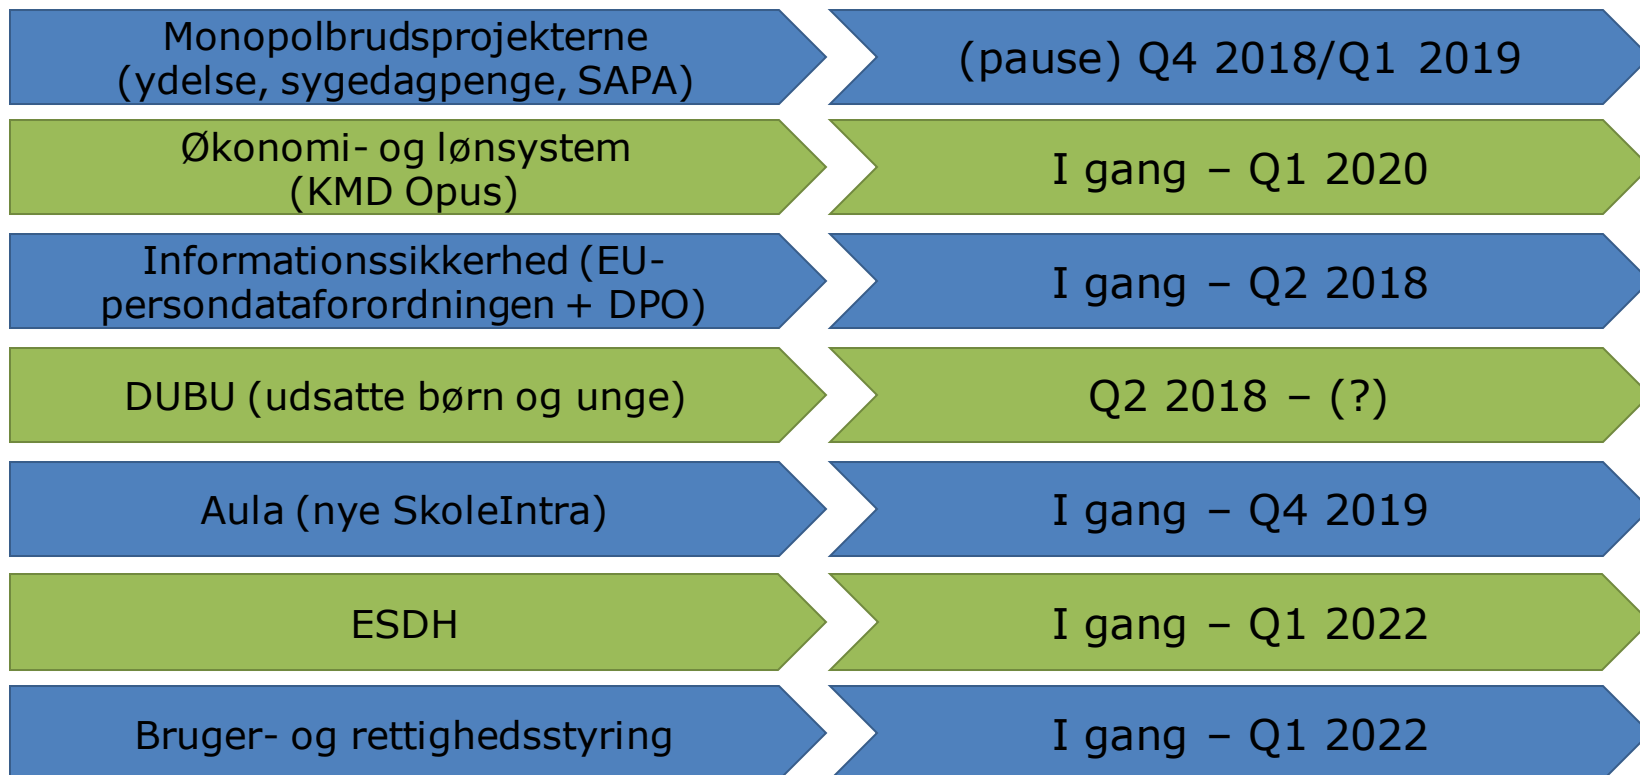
Monopolbrudsprojekterne (ydelse, sygedagpenge, SAPA)

(pause) Q4 2018/Q1 2019

Økonomi- og lønsystem (KMD Opus)

I gang – Q1 2020

Informationssikkerhed (EU-persondataforordningen + DPO)

I gang – Q2 2018

DUBU (udsatte børn og unge)

Q2 2018 – (?)

Aula (nye SkoleIntra)

I gang – Q4 2019

ESDH

I gang – Q1 2022

Bruger- og rettighedsstyring

I gang – Q1 2022